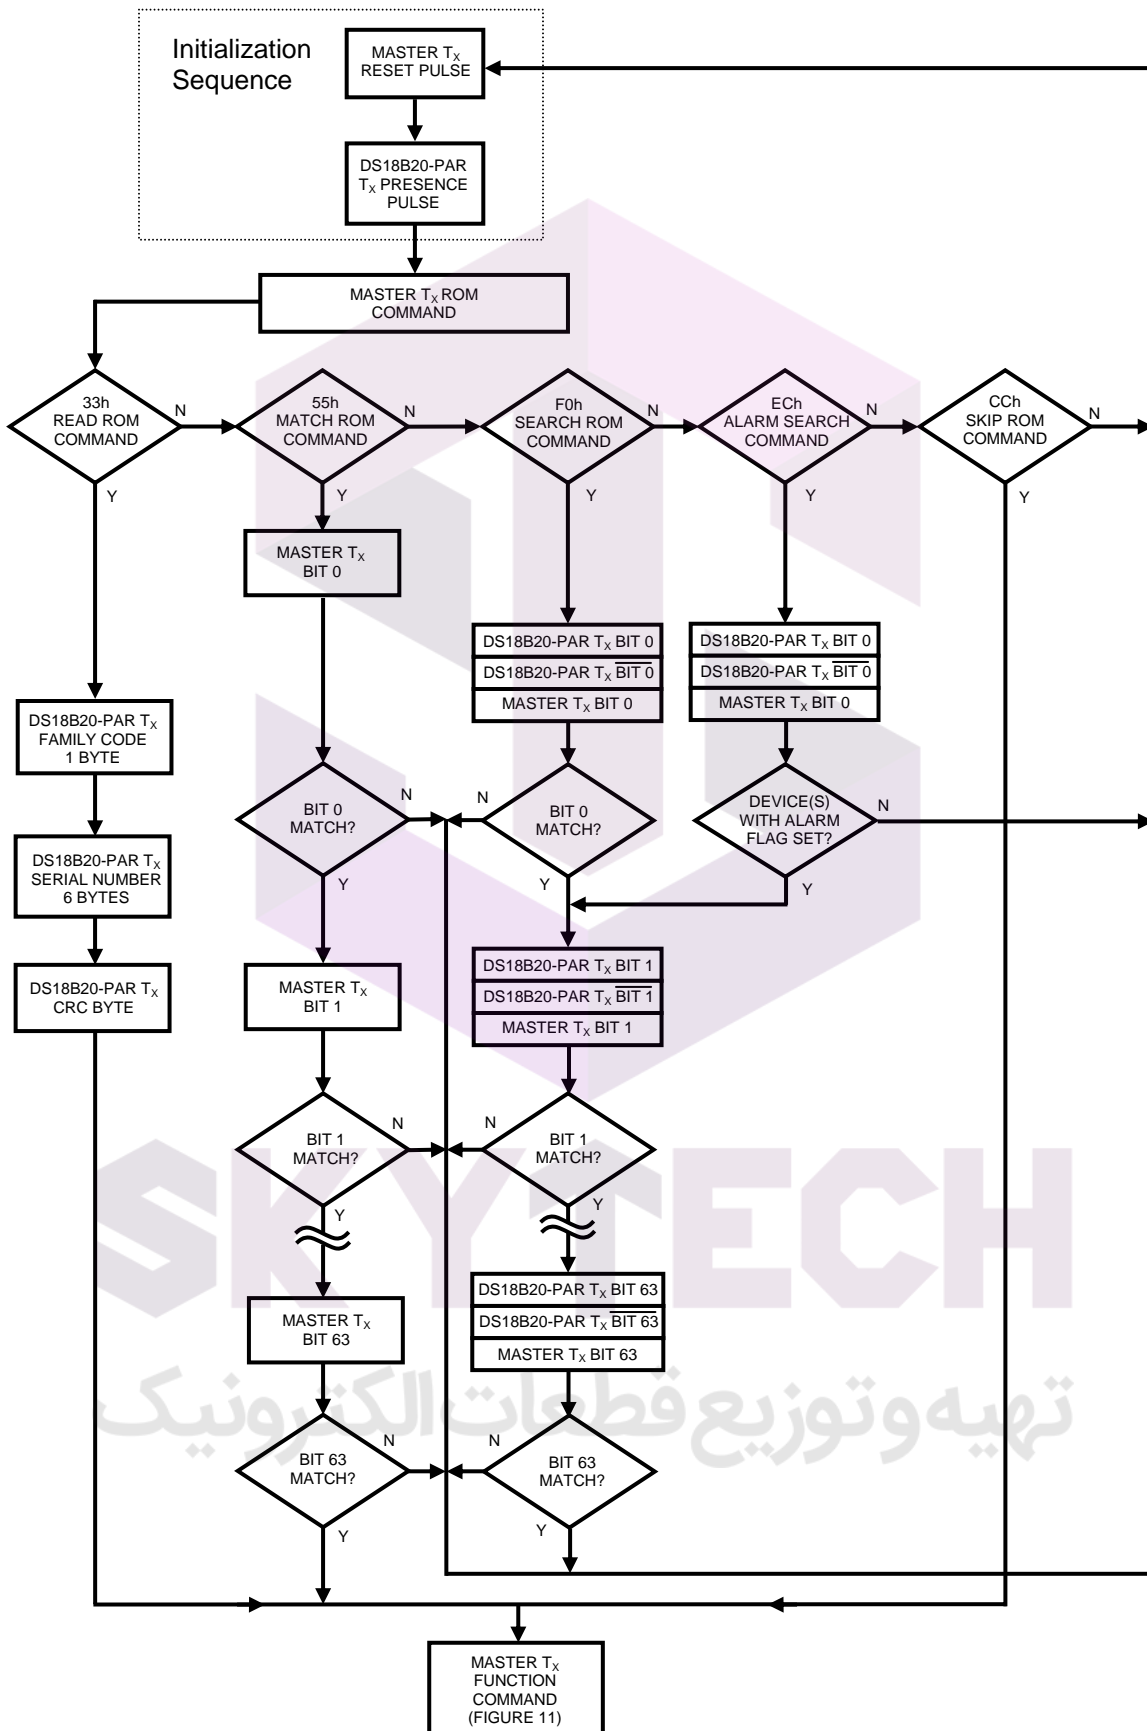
Initialization Sequence

MASTER $T_X$ RESET PULSE

DS18B20-PAR $T_X$ PRESENCE PULSE

MASTER $T_X$ ROM COMMAND

33h READ ROM COMMAND

N

Y

55h MATCH ROM COMMAND

N

Y

F0h SEARCH ROM COMMAND

N

Y

ECh ALARM SEARCH COMMAND

N

Y

CCh SKIP ROM COMMAND

N

Y

MASTER $T_X$ BIT 0

DS18B20-PAR $T_X$ BIT 0
DS18B20-PAR $T_X$ $\overline{\text{BIT 0}}$
MASTER $T_X$ BIT 0

DS18B20-PAR $T_X$ BIT 0
DS18B20-PAR $T_X$ $\overline{\text{BIT 0}}$
MASTER $T_X$ BIT 0

DS18B20-PAR $T_X$ FAMILY CODE 1 BYTE

BIT 0 MATCH?

N

Y

N

BIT 0 MATCH?

Y

DEVICE(S) WITH ALARM FLAG SET?

N

Y

DS18B20-PAR $T_X$ SERIAL NUMBER 6 BYTES

DS18B20-PAR $T_X$ BIT 1
DS18B20-PAR $T_X$ $\overline{\text{BIT 1}}$
MASTER $T_X$ BIT 1

DS18B20-PAR $T_X$ CRC BYTE

MASTER $T_X$ BIT 1

BIT 1 MATCH?

N

Y

N

BIT 1 MATCH?

Y

DS18B20-PAR $T_X$ BIT 63
DS18B20-PAR $T_X$ $\overline{\text{BIT 63}}$
MASTER $T_X$ BIT 63

MASTER $T_X$ BIT 63

SKYTECH

تهیه و توزیع قطعات الکترونیک

BIT 63 MATCH?

N

Y

N

BIT 63 MATCH?

Y

MASTER $T_X$ FUNCTION COMMAND (FIGURE 11)